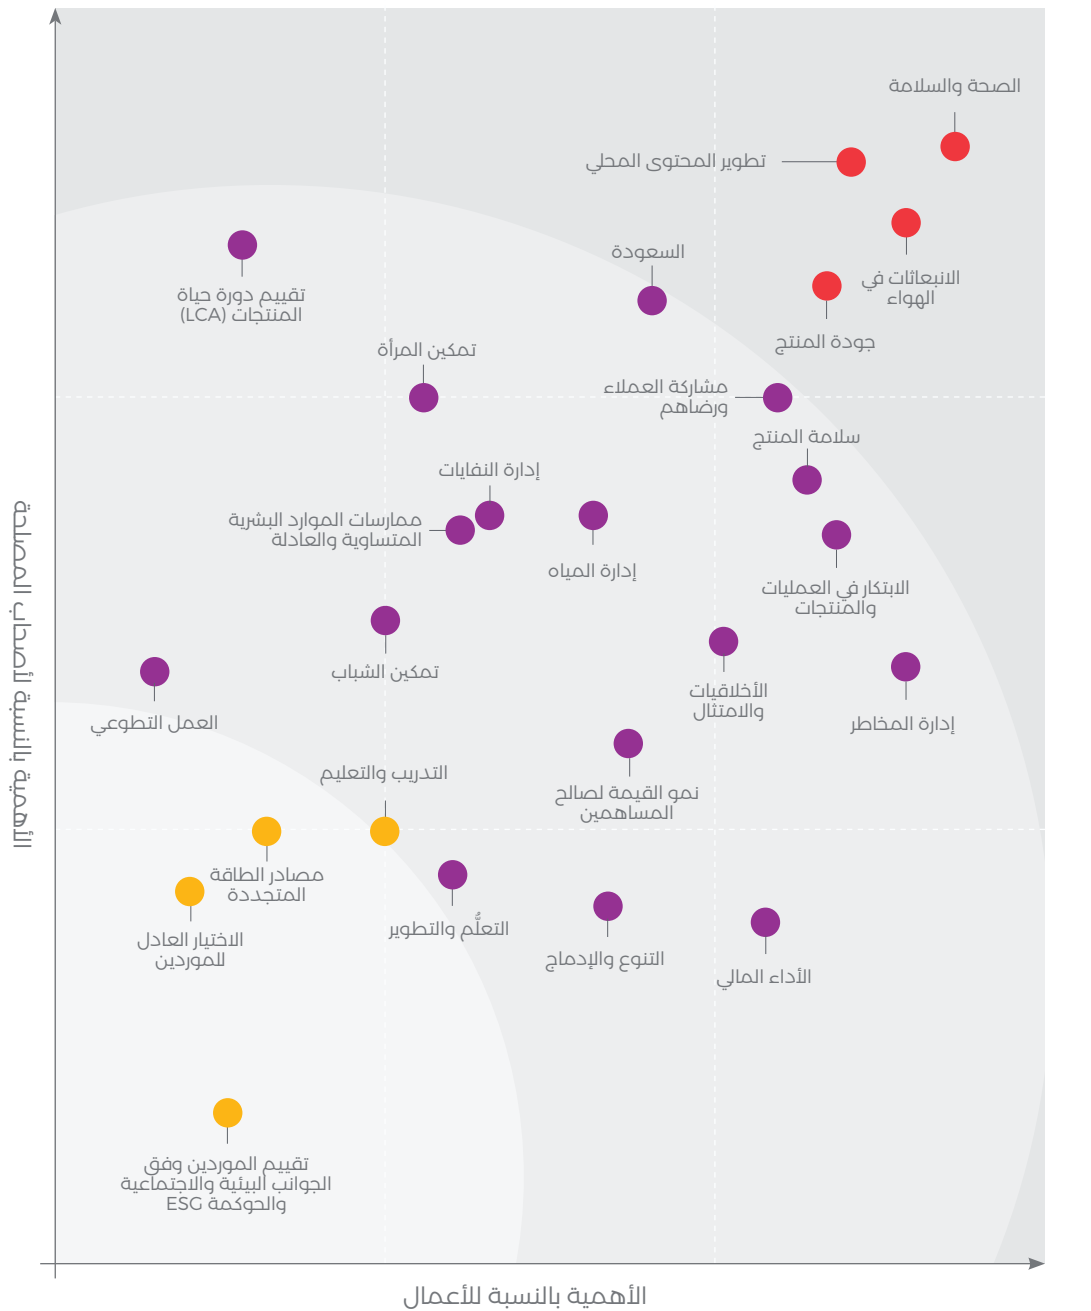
الصحة والسلامة
تطوير المحتوى المحلي
الانبعاثات في الهواء
السعودة
جودة المنتج
تقييم دورة حياة المنتجات (LCA)
تمكين المرأة
مشاركة العملاء ورضاهم
سلامة المنتج
إدارة النفايات
ممارسات الموارد البشرية المتساوية والعادلة
إدارة المياه
الابتكار في العمليات والمنتجات
تمكين الشباب
الأخلاقيات والامتثال
إدارة المخاطر
العمل التطوعي
نمو القيمة لصالح المساهمين
التدريب والتعليم
مصادر الطاقة المتجددة
الاختيار العادل للموردين
التعلُّم والتطوير
التنوع والإدماج
الأداء المالي
تقييم الموردين وفق الجوانب البيئية والاجتماعية والحوكمة ESG
الأهمية بالنسبة للأعمال
الأهمية بالنسبة لأصحاب المصلحة